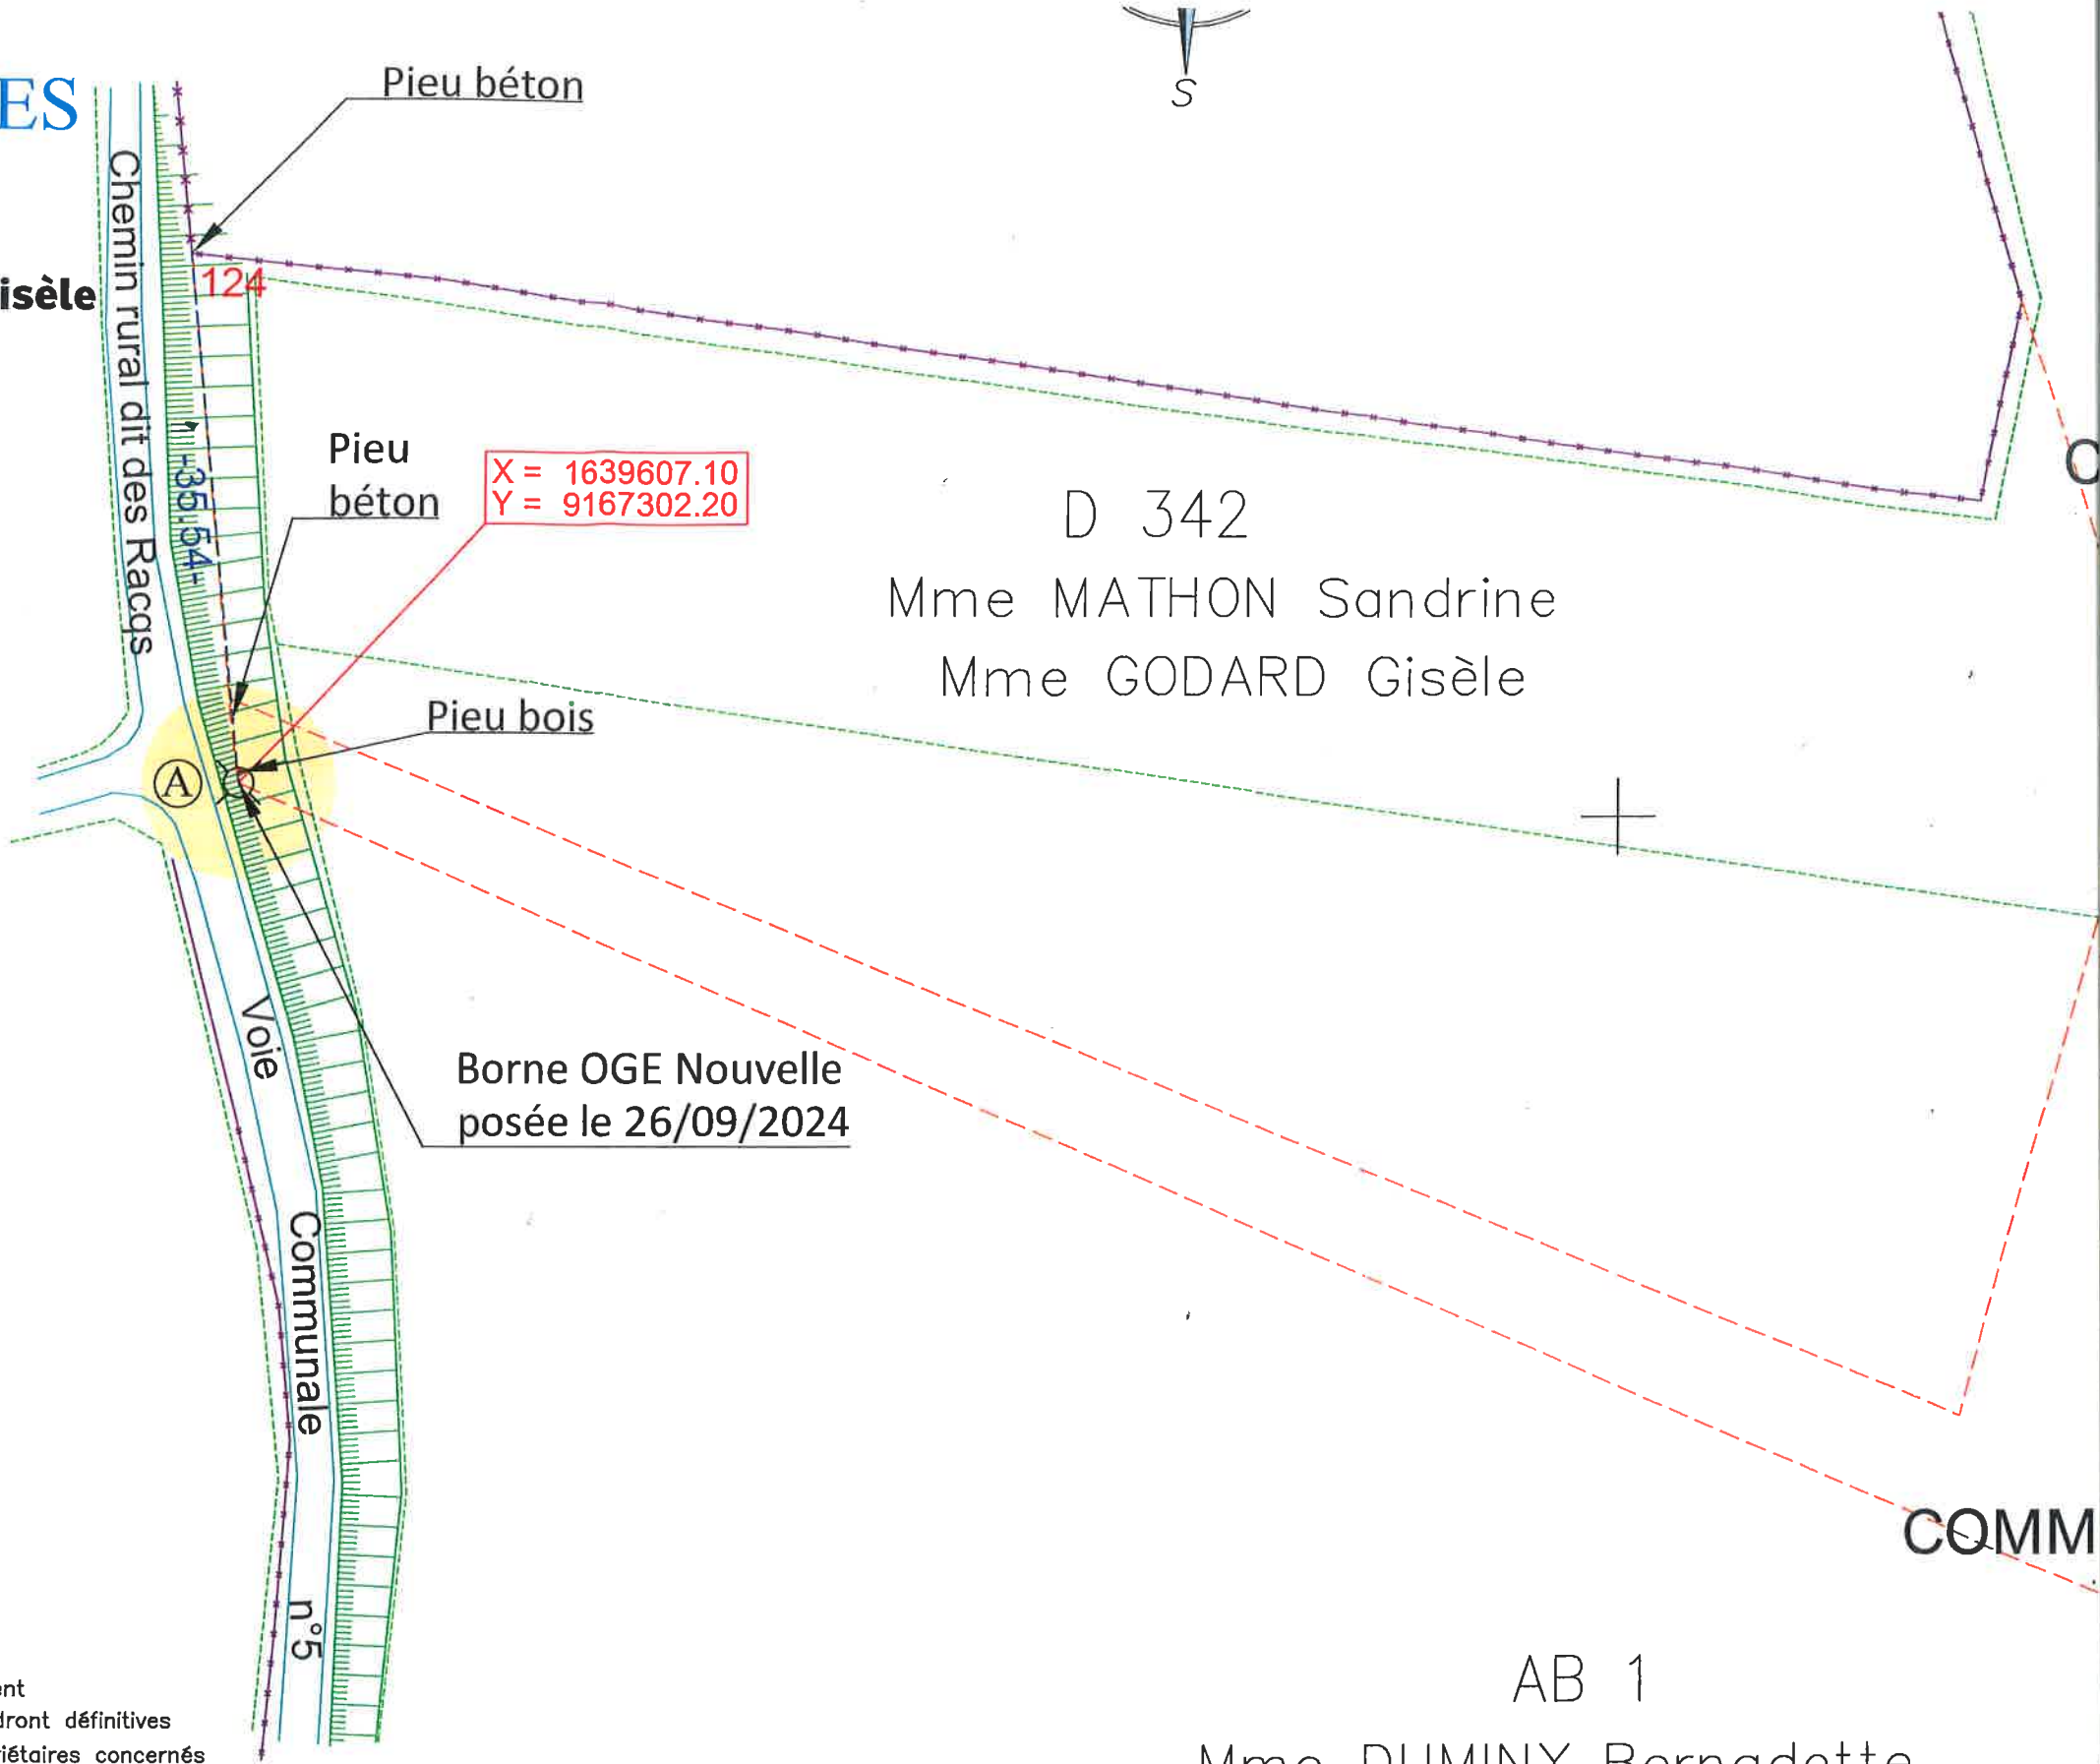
ES

Pieu béton

S

isèle

124

Chemin rural dit des Racqs

-35.54-

Pieu béton

X = 1639607.10
Y = 9167302.20

D 342
Mme MATHON Sandrine
Mme GODARD Gisèle

O

Pieu bois

A

Voie Communale n°5

Borne OGE Nouvelle posée le 26/09/2024

COMM

AB 1
Mme DUMINY Bernadette

ent
dront définitives
iétaires concernés